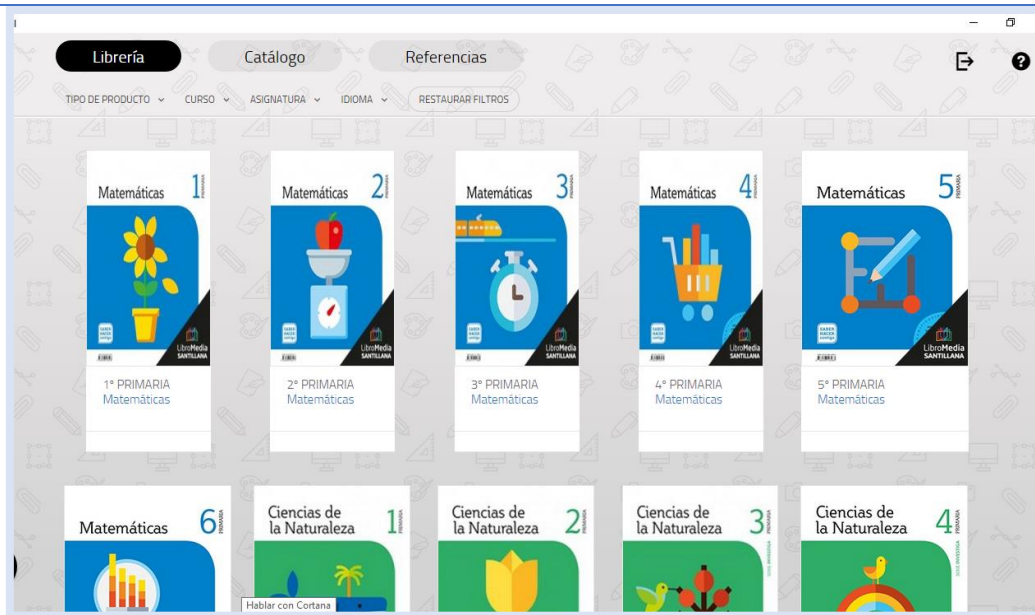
Librería Catálogo Referencias

TIPO DE PRODUCTO CURSO ASIGNATURA IDIOMA RESTAURAR FILTROS

Matemáticas 1 PRIMARIA
LibroMedia SANTILLANA
1º PRIMARIA
Matemáticas

Matemáticas 2 PRIMARIA
LibroMedia SANTILLANA
2º PRIMARIA
Matemáticas

Matemáticas 3 PRIMARIA
LibroMedia SANTILLANA
3º PRIMARIA
Matemáticas

Matemáticas 4 PRIMARIA
LibroMedia SANTILLANA
4º PRIMARIA
Matemáticas

Matemáticas 5 PRIMARIA
LibroMedia SANTILLANA
5º PRIMARIA
Matemáticas

Matemáticas 6 PRIMARIA

Ciencias de la Naturaleza 1

Ciencias de la Naturaleza 2

Ciencias de la Naturaleza 3

Ciencias de la Naturaleza 4 PRIMARIA

Hablar con Cortana